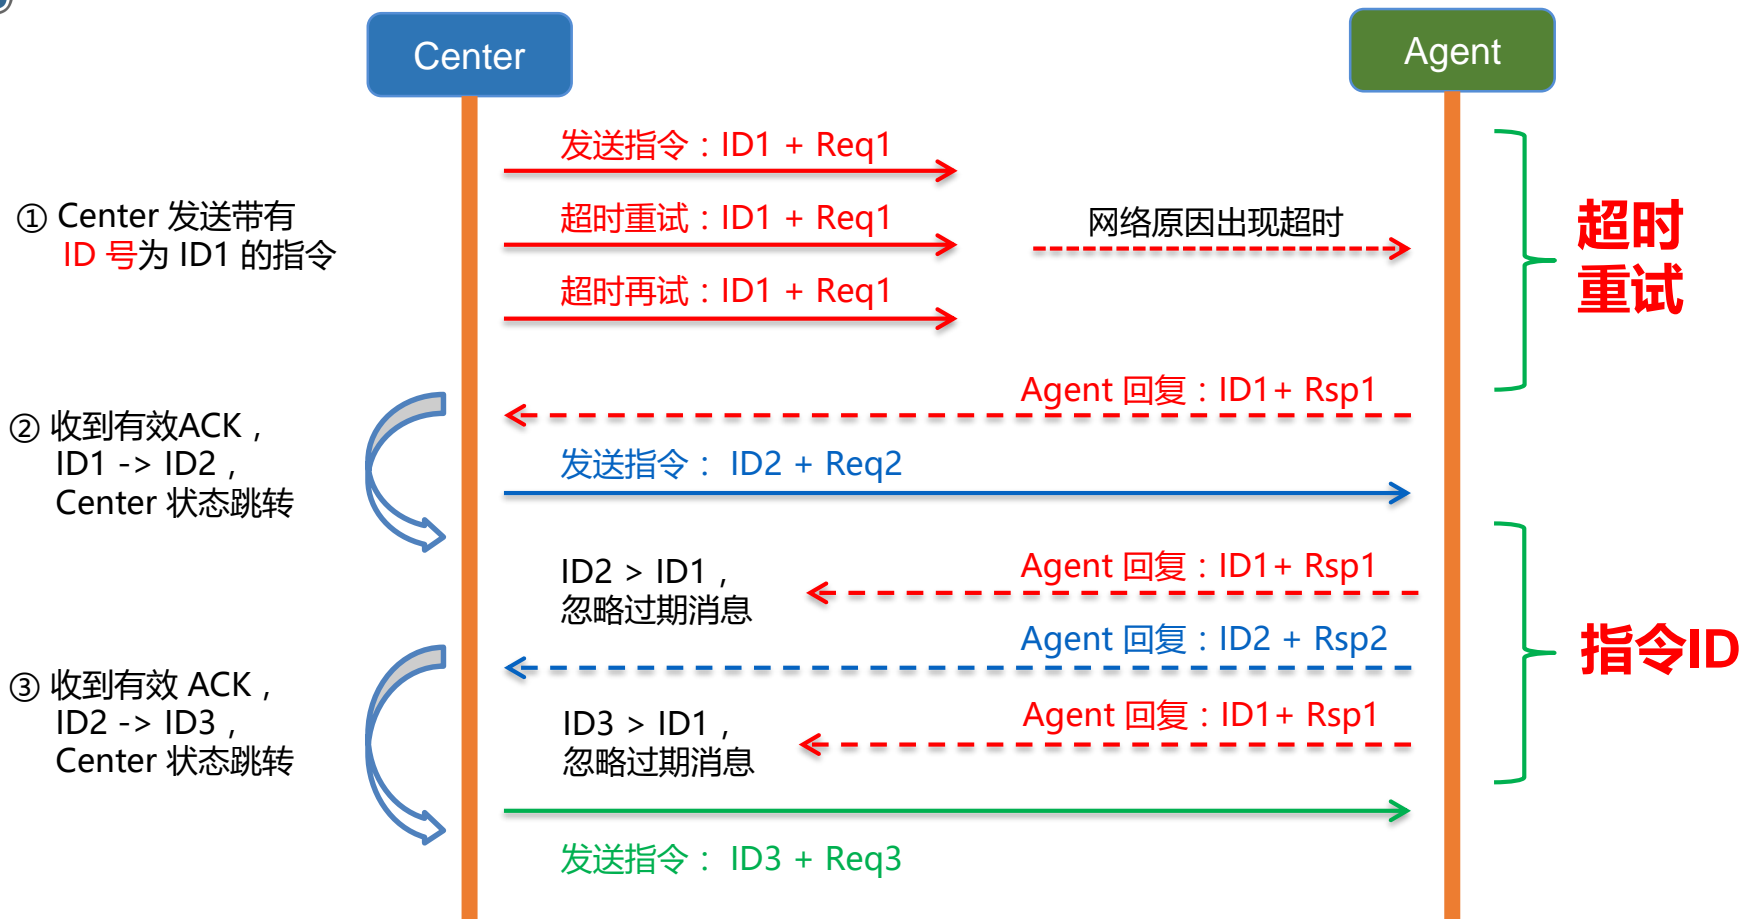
Center

Agent

① Center 发送带有 ID 号为 ID1 的指令

发送指令：ID1 + Req1

超时重试：ID1 + Req1

网络原因出现超时

超时再试：ID1 + Req1

超时重试

Agent 回复：ID1+ Rsp1

② 收到有效ACK，ID1 -> ID2，Center 状态跳转

发送指令： ID2 + Req2

ID2 > ID1，忽略过期消息

Agent 回复：ID1+ Rsp1

Agent 回复：ID2 + Rsp2

指令ID

③ 收到有效 ACK，ID2 -> ID3，Center 状态跳转

ID3 > ID1，忽略过期消息

Agent 回复：ID1+ Rsp1

发送指令： ID3 + Req3